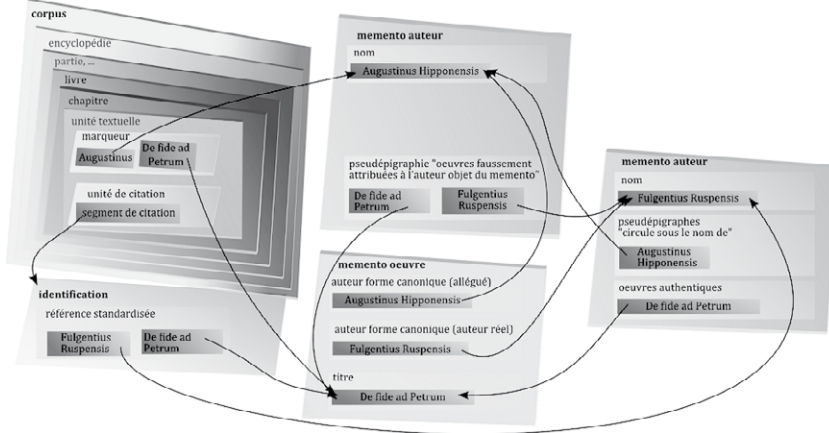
corpus

encyclopédie

partie, ...

livre

chapitre

unité textuelle

marqueur

Augustinus

De fide ad Petrum

unité de citation

segment de citation

identification

référence standardisée

Fulgentius Ruspensis

De fide ad Petrum

memento auteur

nom

Augustinus Hipponensis

pseudépigraphie "oeuvres faussement attribuées à l'auteur objet du memento"

De fide ad Petrum

Fulgentius Ruspensis

memento oeuvre

auteur forme canonique (allégué)

Augustinus Hipponensis

auteur forme canonique (auteur réel)

Fulgentius Ruspensis

titre

De fide ad Petrum

memento auteur

nom

Fulgentius Ruspensis

pseudépigraphes "circule sous le nom de"

Augustinus Hipponensis

oeuvres authentiques

De fide ad Petrum